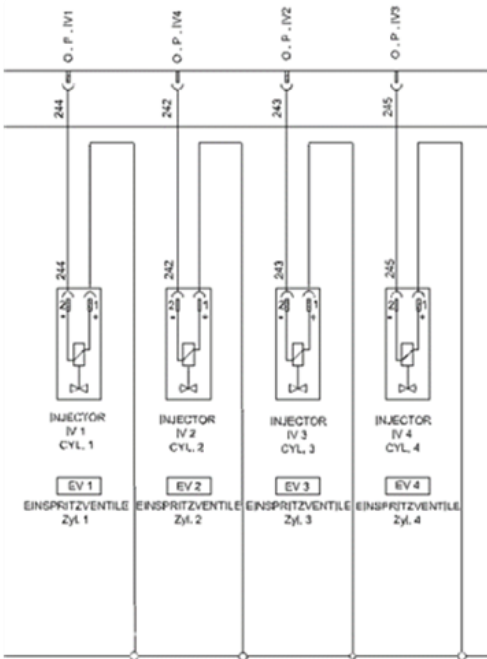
O. P. IV1
O. P. IV4
O. P. IV2
O. P. IV3

244
242
243
245

244
242
243
245

INJECTOR
IV 1
CYL. 1

EV 1

EINSPRITZVENTILE
Zyl. 1

INJECTOR
IV 2
CYL. 2

EV 2

EINSPRITZVENTILE
Zyl. 2

INJECTOR
IV 3
CYL. 3

EV 3

EINSPRITZVENTILE
Zyl. 3

INJECTOR
IV 4
CYL. 4

EV 4

EINSPRITZVENTILE
Zyl. 4